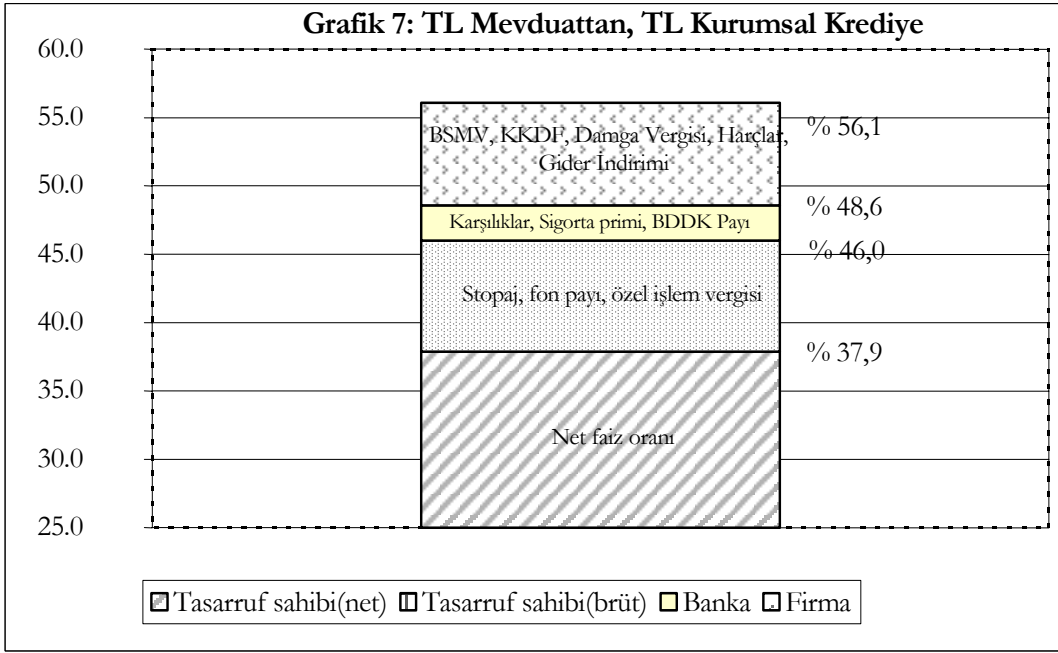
Grafik 7: TL Mevduattan, TL Kurumsal Krediye

60.0
55.0
50.0
45.0
40.0
35.0
30.0
25.0

BSMV, KKDF, Damga Vergisi, Harçlar, Gider İndirimi
% 56,1
% 48,6
Karşılıklar, Sigorta primi, BDDK Payı
% 46,0
Stopaj, fon payı, özel işlem vergisi
% 37,9
Net faiz oranı

Tasarruf sahibi(net) Tasarruf sahibi(brüt) Banka Firma